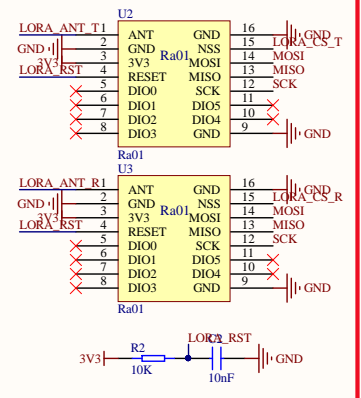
U2

LORA_ANT_T 1 ANT GND 16 GND
GND 2 GND NSS 15 LORA_CS_T
3V3 3 3V3 Ra01 MOSI 14 MOSI
LORA_RST 4 RESET MISO 13 MISO
5 DIO0 SCK 12 SCK
6 DIO1 DIO5 11
7 DIO2 DIO4 10
8 DIO3 GND 9 GND

Ra01

U3

LORA_ANT_R 1 ANT GND 16 GND
GND 2 GND NSS 15 LORA_CS_R
3V3 3 3V3 Ra01 MOSI 14 MOSI
LORA_RST 4 RESET MISO 13 MISO
5 DIO0 SCK 12 SCK
6 DIO1 DIO5 11
7 DIO2 DIO4 10
8 DIO3 GND 9 GND

Ra01

3V3 R2 10K LORA_RST C2 10nF GND